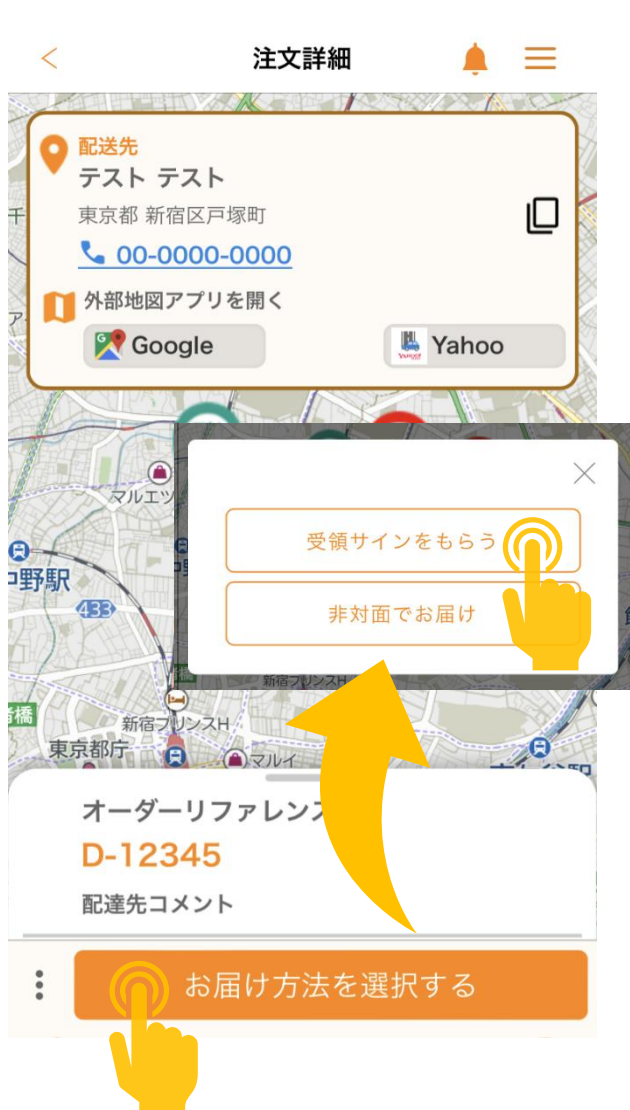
<

注文詳細

配送先

テスト テスト

東京都 新宿区戸塚町

00-0000-0000

外部地図アプリを開く

Google

Yahoo

マルエツ

中野駅

433

新宿プリンスH

東京都庁

マルイ

×

受領サインをもらう

非対面でお届け

オーダーリファレンス

D-12345

配達先コメント

お届け方法を選択する